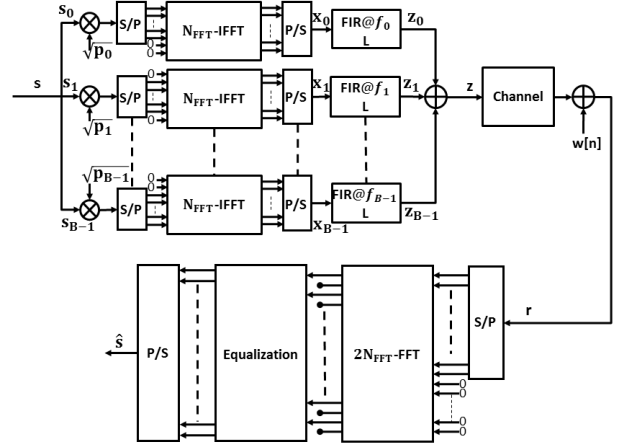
$s_0$
$\sqrt{p_0}$
S/P
$N_{FFT}$-IFFT
P/S
$x_0$
FIR@$f_0$
L
$z_0$
s
$s_1$
$\sqrt{p_1}$
S/P
$N_{FFT}$-IFFT
P/S
$x_1$
FIR@$f_1$
L
$z_1$
z
Channel
w[n]
$\sqrt{p_{B-1}}$
$s_{B-1}$
S/P
$N_{FFT}$-IFFT
P/S
$x_{B-1}$
FIR@$f_{B-1}$
L
$z_{B-1}$
0
0
0
0
0
0
0
0
0
0
$\hat{s}$
P/S
Equalization
$2N_{FFT}$-FFT
S/P
r
0
0
0
0